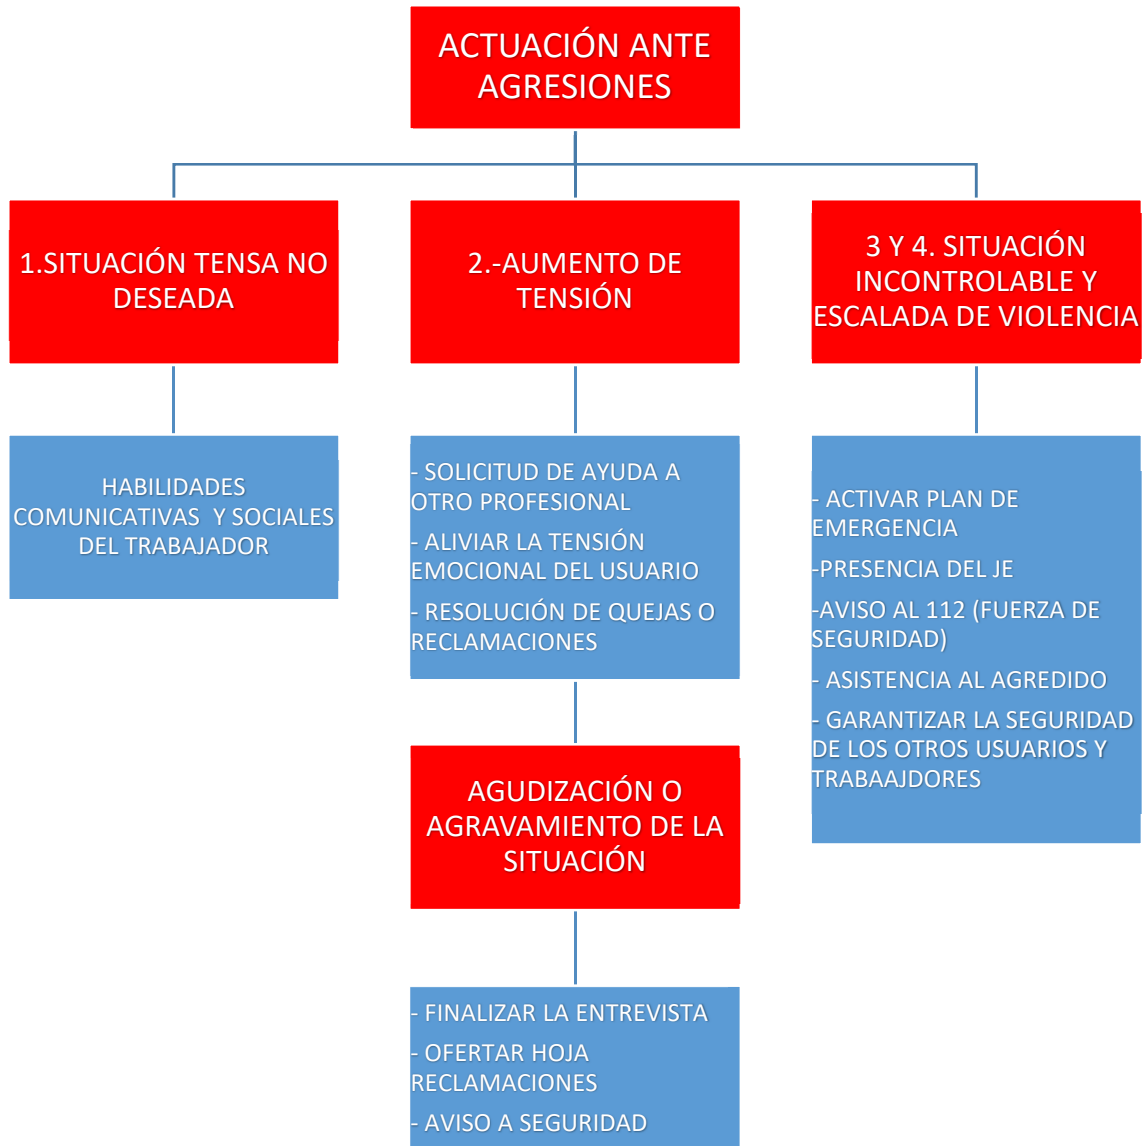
ACTUACIÓN ANTE AGRESIONES

1.SITUACIÓN TENSA NO DESEADA

HABILIDADES COMUNICATIVAS Y SOCIALES DEL TRABAJADOR

2.-AUMENTO DE TENSIÓN

- SOLICITUD DE AYUDA A OTRO PROFESIONAL
- ALIVIAR LA TENSIÓN EMOCIONAL DEL USUARIO
- RESOLUCIÓN DE QUEJAS O RECLAMACIONES

AGUDIZACIÓN O AGRAVAMIENTO DE LA SITUACIÓN

- FINALIZAR LA ENTREVISTA
- OFERTAR HOJA RECLAMACIONES
- AVISO A SEGURIDAD

3 Y 4. SITUACIÓN INCONTROLABLE Y ESCALADA DE VIOLENCIA

- ACTIVAR PLAN DE EMERGENCIA
-PRESENCIA DEL JE
-AVISO AL 112 (FUERZA DE SEGURIDAD)
- ASISTENCIA AL AGREDIDO
- GARANTIZAR LA SEGURIDAD DE LOS OTROS USUARIOS Y TRABAAJDORES